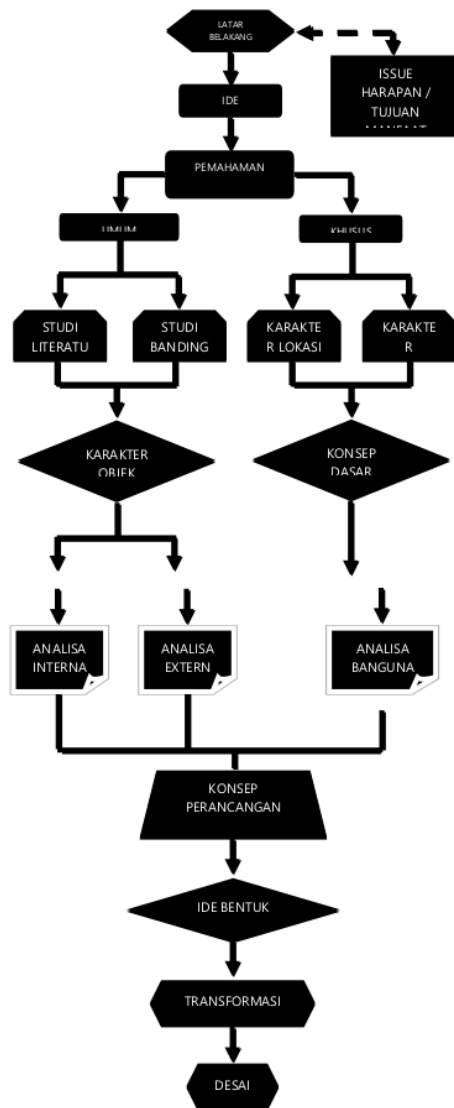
LATAR BELAKANG

ISSUE HARAPAN / TUJUAN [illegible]

IDE

PEMAHAMAN

UMUM

KHUSUS

STUDI LITERATU

STUDI BANDING

KARAKTE R LOKASI

KARAKTE R

KARAKTER OBJEK

KONSEP DASAR

ANALISA INTERNA

ANALISA EXTERN

ANALISA BANGUNA

KONSEP PERANCANGAN

IDE BENTUK

TRANSFORMASI

DESAI